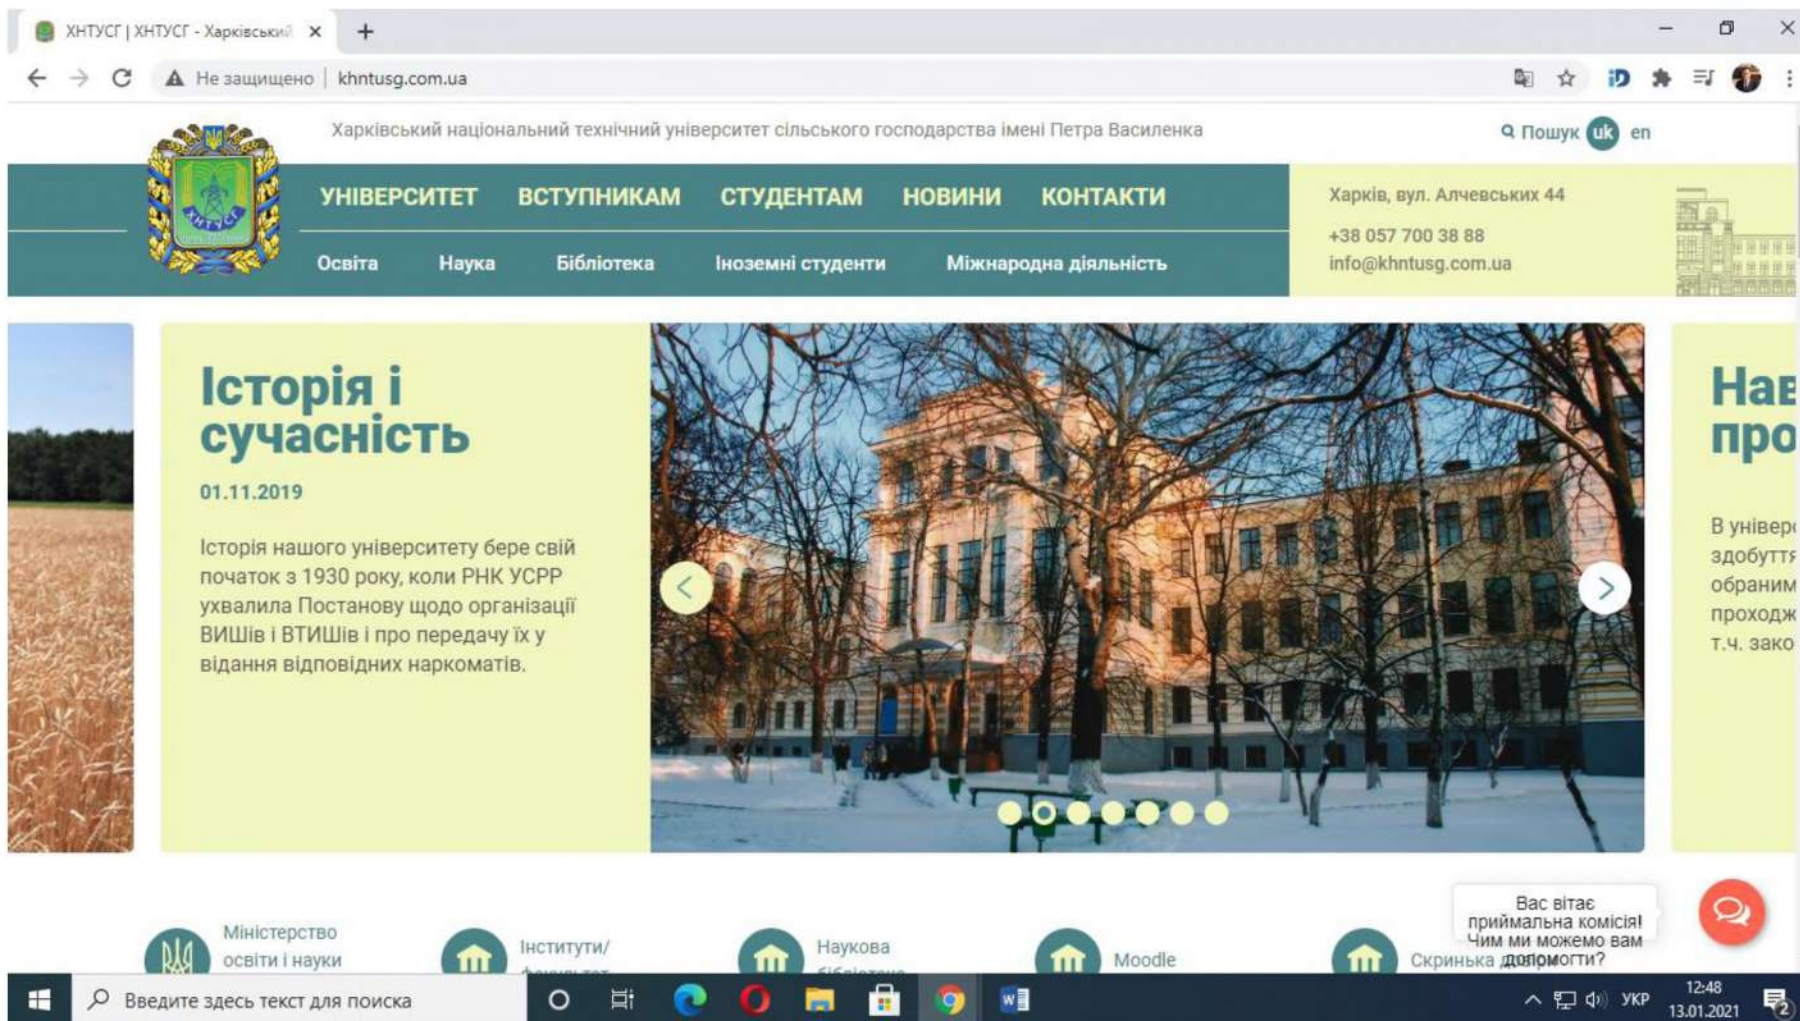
ХНТУСГ | ХНТУСГ - Харківський
Не защищено | khntusg.com.ua

Харківський національний технічний університет сільського господарства імені Петра Василенка
Пошук uk en

ХНТУСГ

УНІВЕРСИТЕТ ВСТУПНИКАМ СТУДЕНТАМ НОВИНИ КОНТАКТИ
Освіта Наука Бібліотека Іноземні студенти Міжнародна діяльність

Харків, вул. Алчевських 44
+38 057 700 38 88
info@khntusg.com.ua

Історія і сучасність
01.11.2019
Історія нашого університету бере свій початок з 1930 року, коли РНК УСРР ухвалила Постанову щодо організації ВИШів і ВТИШів і про передачу їх у відання відповідних наркоматів.

Нав
про
В універ
здобуття
обраним
проходж
т.ч. зако

Міністерство освіти і науки
Інститути/ факультет
Наукова бібліотека
Moodle
Скринька довіри

Вас вітає приймальна комісія! Чим ми можемо вам допомогти?

Введите здесь текст для поиска
УКР 12:48 13.01.2021